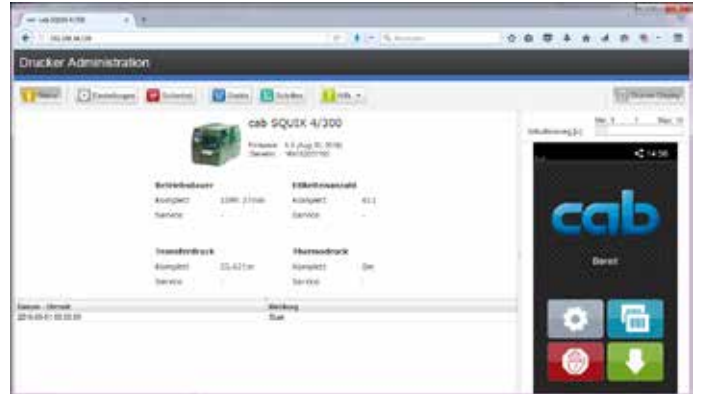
Drucker Administration

cab SQUIX 4/300

Betriebsdauer
Komplett
Service

Etikettenanzahl
Komplett
Service

Transferdruck
Komplett
Service

Thermodruck
Komplett
Service

Datum - Uhrzeit
Meldung
Bereit

14:56

cab

Bereit